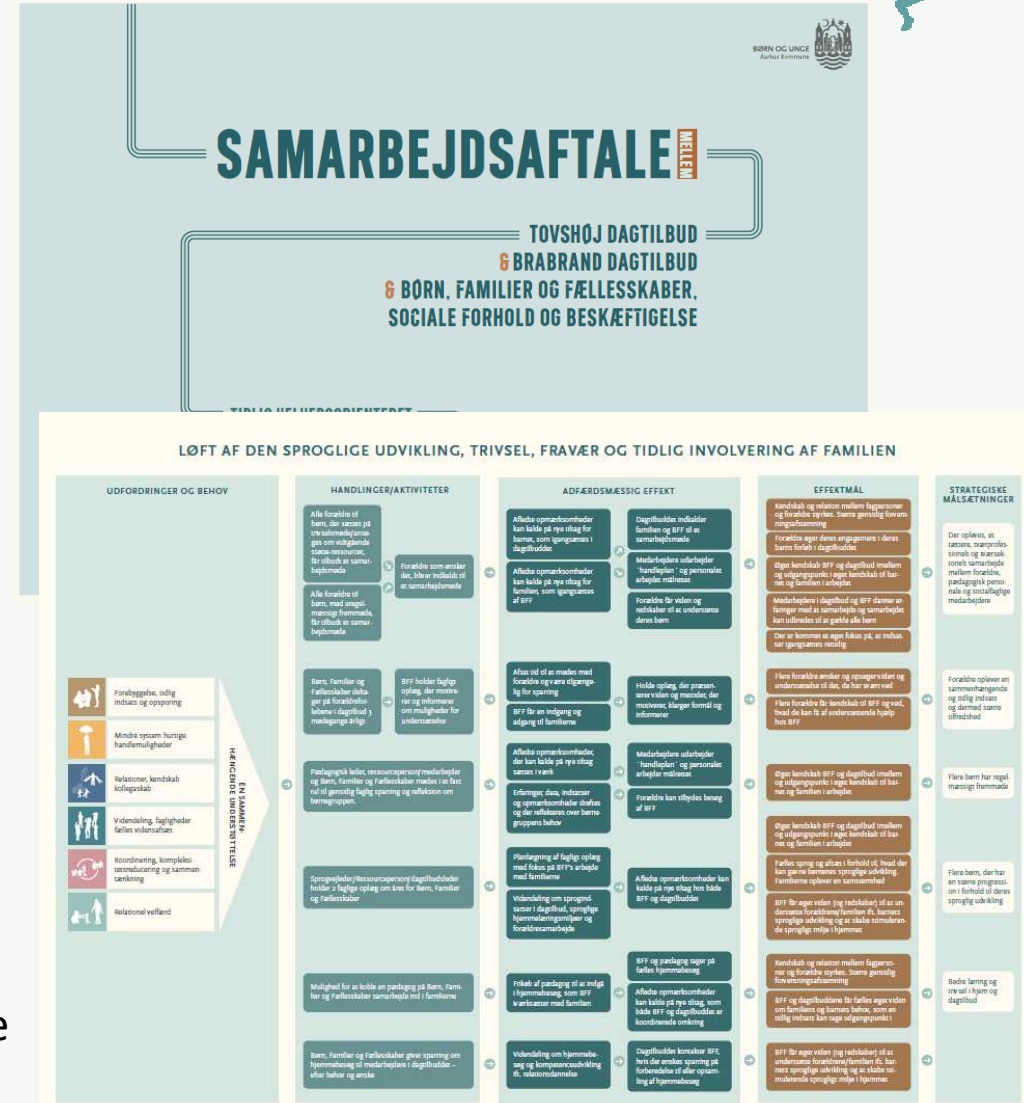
BØRN OG UNGE
Aarhus Kommune

SAMARBEJDSAFTALE MELLEM

TOVSHØJ DAGTILBUD
& BRABRAND DAGTILBUD
& BØRN, FAMILIER OG FÆLLESSKABER, SOCIALE FORHOLD OG BESKÆFTIGELSE

LØFT AF DEN SPROGLIGE UDVIKLING, TRIVSEL, FRAVÆR OG TIDLIG INVOLVERING AF FAMILIEN

UDFORDRINGER OG BEHOV

HANDLINGER/AKTIVITETER

ADFÆRDSMÆSSIG EFFEKT

EFFEKTMÅL

STRATEGISKE MÅLSÆTNINGER

Forebyggelse, tidlig indsats og opsporing

Mindre system hurtige handlemuligheder

Relationer, kendskab kollegaskab

Videndeling, fagligheder fælles vidensafsæt

Koordinering, kompleksitetsreducering og sammensænkning

Relationel velfærd

EN SAMMENHÆNGENDE UNDERSTØTTELSE

Alle forældre til børn, der sættes på trivselsmøde/arenaer om vidgående støtte-ressourcer, får tilbudt et samarbejdsmøde

Alle forældre til børn, med uregelmæssigt fremmøde, får tilbudt et samarbejdsmøde

Forældre som ønsker det, bliver indkaldt til et samarbejdsmøde

Børn, Familier og Fællesskaber deltager på forældrefor-løbene i dagtilbud 3 mødegange årligt

BFF holder fagligt oplæg, der motiverer og informerer om muligheder for understøttelse

Pædagogisk leder, ressourceperson/medarbejder og Børn, Familier og Fællesskaber mødes i et fast rul til gensidig faglig sparring og refleksion om børnegruppen.

Sprogvejleder/Ressourceperson/dagtilbudsleder holder 2 faglige oplæg om året for Børn, Familier og Fællesskaber

Mulighed for at koble en pædagog på Børn, Familier og Fællesskaber samarbejde med i familierne

Børn, Familier og Fællesskaber giver sparring om hjemmebesøg til medarbejdere i dagtilbuddet – efter behov og ønske

Afledte opmærksomheder kan kalde på nye tiltag for barnet, som igangsættes i dagtilbuddet

Afledte opmærksomheder kan kalde på nye tiltag for familien, som igangsættes af BFF

Dagtilbuddet indkalder familien og BFF til et samarbejdsmøde

Medarbejdere udarbejder "handleplan" og personalet arbejder målrettet

Forældre får viden og redskaber til at understøtte deres børn

Afsat tid til at mødes med forældre og være tilgængelig for sparring

BFF får en indgang og adgang til familierne

Holde oplæg, der præsenterer viden og metoder, der motiverer, klarger formål og informerer

Afledte opmærksomheder, der kan kalde på nye tiltag sættes i værk

Erfaringer, data, indsatser og opmærksomheder drøftes og der reflekteres over børnegruppens behov

Medarbejdere udarbejder "handleplan" og personalet arbejder målrettet

Forældre kan tilbydes besøg af BFF

Planlægning af fagligt oplæg med fokus på BFF's arbejde med familierne

Videndeling om sprogindsatser i dagtilbud, sproglige hjemmelæringsmiljøer og forældresamarbejde

Afledte opmærksomheder kan kalde på nye tiltag hos både BFF og dagtilbuddet

Frikøb af pædagog til at indgå i hjemmebesøg, som BFF iværksætter med familien

BFF og pædagog tager på fælles hjemmebesøg

Afledte opmærksomheder kan kalde på nye tiltag, som både BFF og dagtilbuddet er koordinerende omkring

Videndeling om hjemmebesøg og kompetenceudvikling ift. relationsdannelse

Dagtilbuddet kontakter BFF, hvis der ønskes sparring på forberedelse til eller opsamling af hjemmebesøg

Kendskab og relation mellem fagpersoner og forældre styrkes. Større gensidig forventningsafstemning

Forældre øger deres engagement i deres barns forløb i dagtilbuddet

Øget kendskab BFF og dagtilbud imellem og udgangspunkt i øget kendskab til barnet og familien i arbejdet

Medarbejdere i dagtilbud og BFF danner en fælles forståelse ved at samarbejde og samarbejdet kan udbredes til at gælde alle børn

Der er kommet et øget fokus på, at indsatser igangsættes rettidig

Flere forældre ønsker og opsøger viden og understøttelse til det, de har svært ved

Flere forældre får kendskab til BFF og ved, hvad de kan få af understøttende hjælp hos BFF

Øget kendskab BFF og dagtilbud imellem og udgangspunkt i øget kendskab til barnet og familien i arbejdet

Øget kendskab BFF og dagtilbud imellem og udgangspunkt i øget kendskab til barnet og familien i arbejdet

Fælles sprog og afsæt i forhold til, hvad der kan gavne børnenes sproglige udvikling. Familierne oplever en sammenhæng

BFF får øget viden (og redskaber) til at understøtte forældrene/familien ift. barnets sproglige udvikling og at skabe stimulerende sproglige miljø i hjemmet

Kendskab og relation mellem fagpersoner og forældre styrkes. Større gensidig forventningsafstemning

BFF og dagtilbuddets får fælles øget viden om familiens og barnets behov, som en tidlig indsats kan tage udgangspunkt i

BFF får øget viden (og redskaber) til at understøtte forældrene/familien ift. barnets sproglige udvikling og at skabe stimulerende sproglige miljø i hjemmet

Der opleves, at tættere, tværprofessionelt og tværsektorielt samarbejde mellem forældre, pædagogisk personale og socialfaglige medarbejdere

Forældre oplever en sammenhængende og tidlig indsats og dermed større tilfredshed

Flere børn har regelmæssigt fremmøde

Flere børn, der har en større progression i forhold til deres sproglig udvikling

Bedre læring og trivsel i hjem og dagtilbud